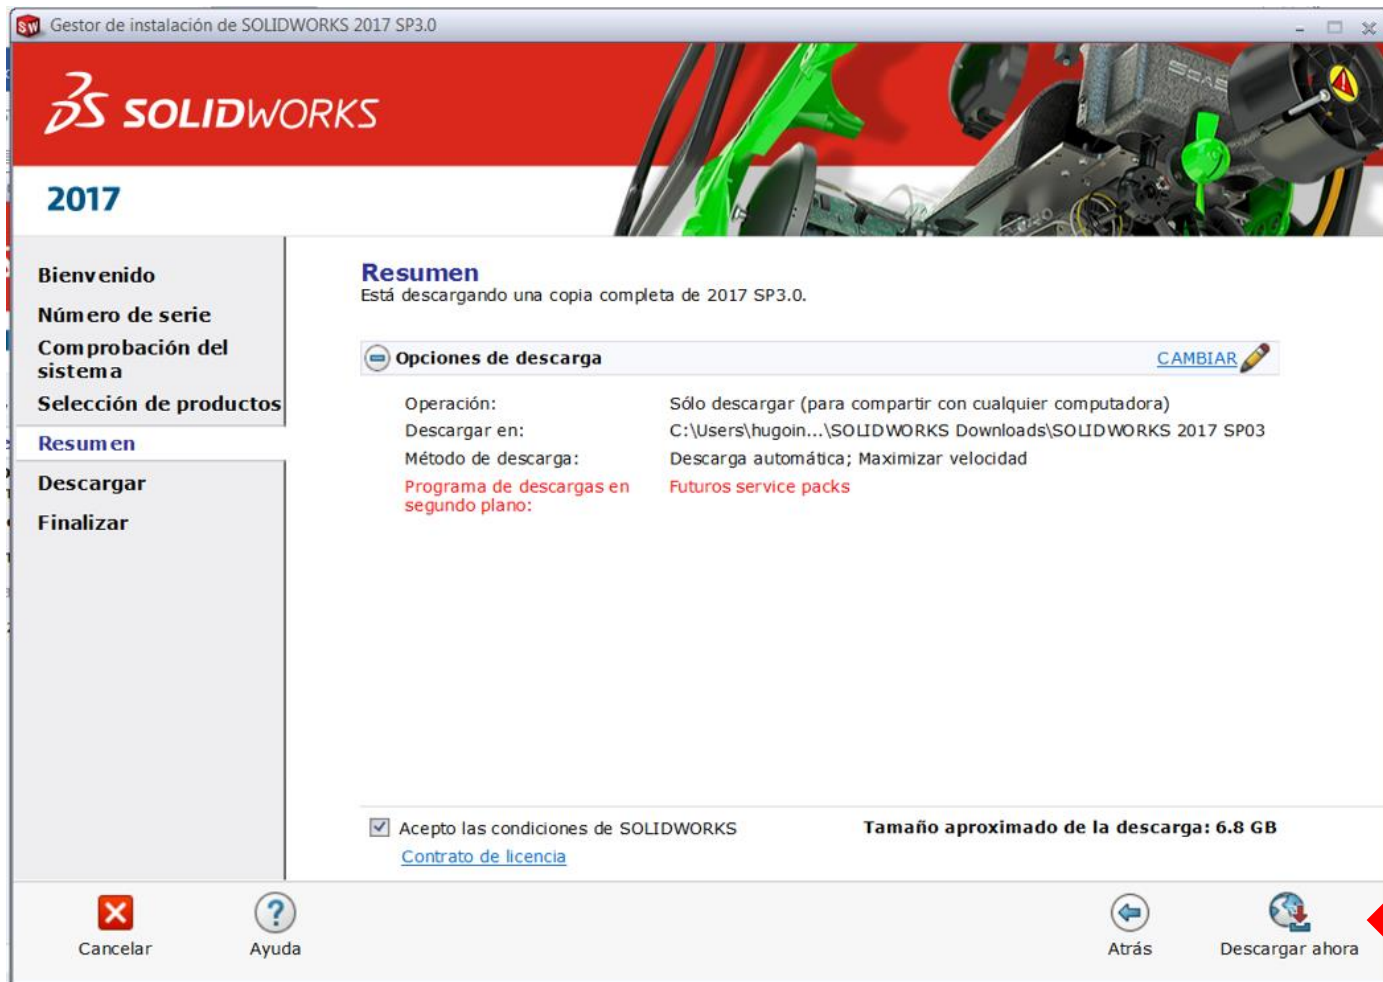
Gestor de instalación de SOLIDWORKS 2017 SP3.0

SOLIDWORKS

2017

Bienvenido

Número de serie

Comprobación del sistema

Selección de productos

Resumen

Descargar

Finalizar

Resumen

Está descargando una copia completa de 2017 SP3.0.

Opciones de descarga

CAMBIAR

| | |
|---|---|
| Operación: | Sólo descargar (para compartir con cualquier computadora) |
| Descargar en: | C:\Users\hugoin...\SOLIDWORKS Downloads\SOLIDWORKS 2017 SP03 |
| Método de descarga: | Descarga automática; Maximizar velocidad |
| Programa de descargas en segundo plano: | Futuros service packs |

Acepto las condiciones de SOLIDWORKS

Contrato de licencia

Tamaño aproximado de la descarga: 6.8 GB

Cancelar

Ayuda

Atrás

Descargar ahora